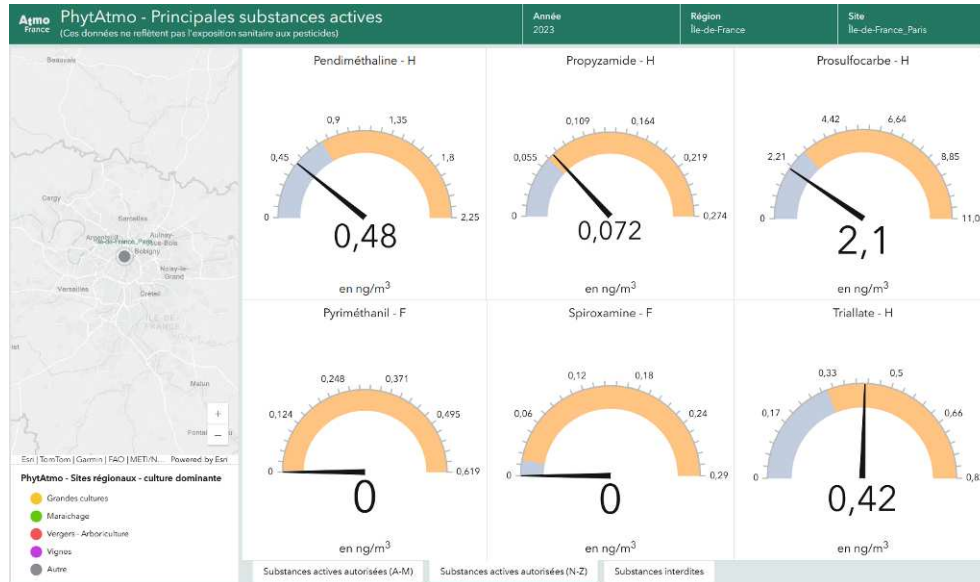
Atmo France PhytAtmo - Principales substances actives
(Ces données ne reflètent pas l'exposition sanitaire aux pesticides)

Année
2023

Région
Île-de-France

Site
Île-de-France_Paris

Beauvais
Cergy
Sarcelles
Argenteuil
Île-de-France_Paris
Aulnay-sous-Bois
Bobigny
Noisy-le-Grand
Versailles
Créteil
ÎLE-DE-FRANCE
Melun
Fontai...

+
–

Esri | TomTom | Garmin | FAO | MET/N... Powered by Esri

PhytAtmo - Sites régionaux - culture dominante
Grandes cultures
Maraichage
Vergers - Arboriculture
Vignes
Autre

Pendiméthaline - H
0
0,45
0,9
1,35
1,8
2,25
0,48
en ng/m$^3$

Propyzamide - H
0
0,055
0,109
0,164
0,219
0,274
0,072
en ng/m$^3$

Prosulfocarbe - H
0
2,21
4,42
6,64
8,85
11,0
2,1
en ng/m$^3$

Pyriméthanil - F
0
0,124
0,248
0,371
0,495
0,619
0
en ng/m$^3$

Spiroxamine - F
0
0,06
0,12
0,18
0,24
0,29
0
en ng/m$^3$

Triallate - H
0
0,17
0,33
0,5
0,66
0,8
0,42
en ng/m$^3$

Substances actives autorisées (A-M)
Substances actives autorisées (N-Z)
Substances interdites